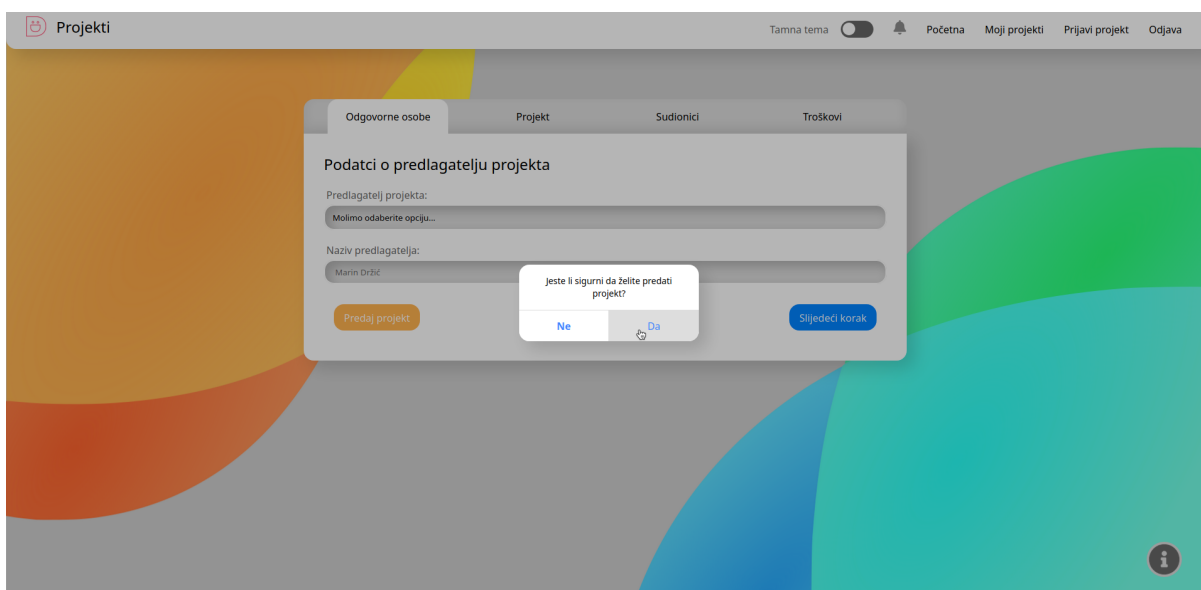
Projekti

Tamna tema
Početna
Moji projekti
Prijavi projekt
Odjava

Odgovorne osobe
Projekt
Sudionici
Troškovi

Podatci o predlagatelju projekta

Predlagatelj projekta:
Molimo odaberite opciju...

Naziv predlagatelja:
Marin Držić

Predaj projekt
Sljedeći korak

Jeste li sigurni da želite predati projekt?
Ne
Da